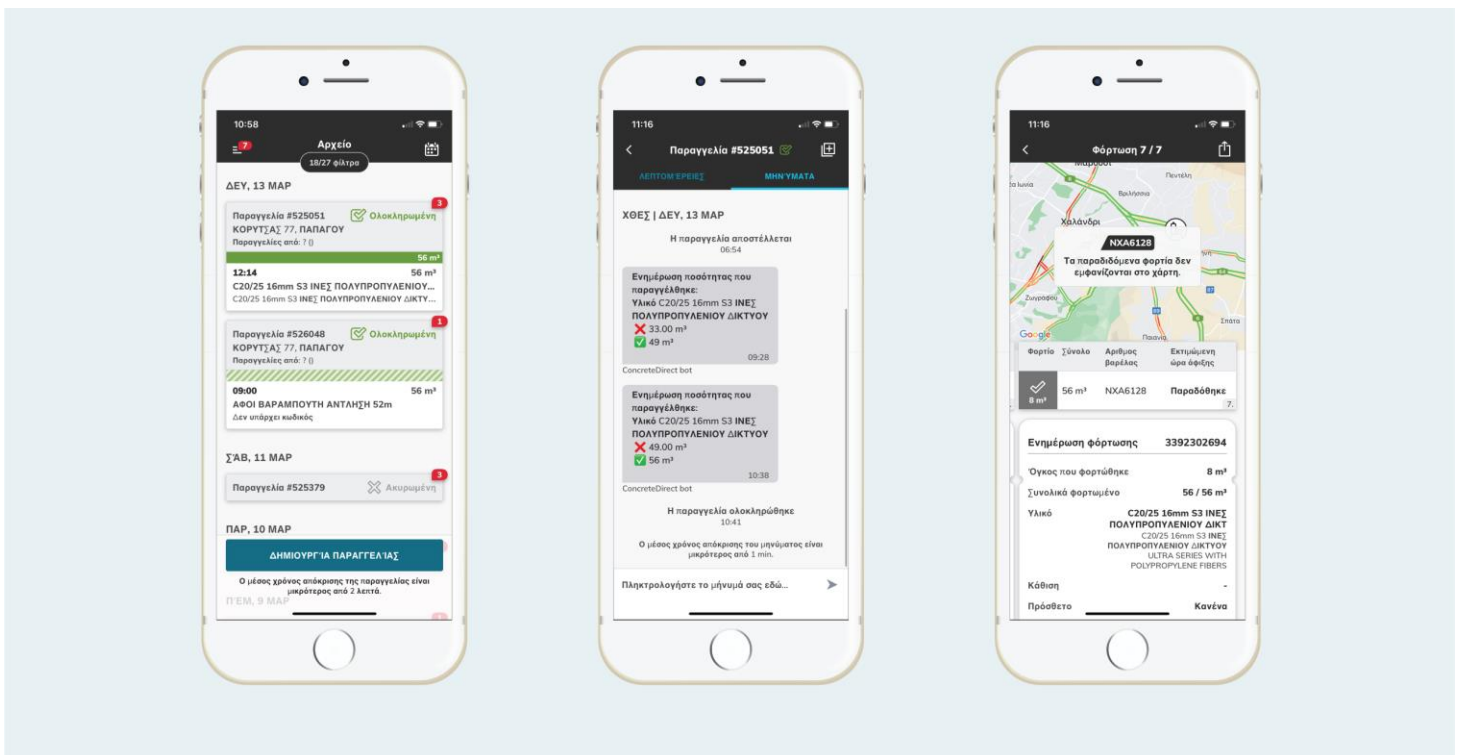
10:58

Αρχείο

7

18/27 φίλτρα

ΔΕΥ, 13 ΜΑΡ

Παραγγελία #525051 Ολοκληρωμένη 3
ΚΟΡΥΤΣΑΣ 77, ΠΑΠΑΓΟΥ
Παραγγελίες από: ? ()

56 m³

12:14 56 m³
C20/25 16mm S3 ΙΝΕΣ ΠΟΛΥΠΡΟΠΥΛΕΝΙΟΥ...
C20/25 16mm S3 ΙΝΕΣ ΠΟΛΥΠΡΟΠΥΛΕΝΙΟΥ ΔΙΚΤΥ...

Παραγγελία #526048 Ολοκληρωμένη 1
ΚΟΡΥΤΣΑΣ 77, ΠΑΠΑΓΟΥ
Παραγγελίες από: ? ()

09:00 56 m³
ΑΦΟΙ ΒΑΡΑΜΠΟΥΤΗ ΑΝΤΛΗΣΗ 52m
Δεν υπάρχει κωδικός

ΣΑΒ, 11 ΜΑΡ

Παραγγελία #525379 Ακυρωμένη 3

ΠΑΡ, 10 ΜΑΡ

ΔΗΜΙΟΥΡΓΙΑ ΠΑΡΑΓΓΕΛΙΑΣ

Ο μέσος χρόνος απόκρισης της παραγγελίας είναι μικρότερος από 2 λεπτά.

ΠΕΜ, 9 ΜΑΡ

11:16

Παραγγελία #525051

ΛΕΠΤΟΜΕΡΕΙΕΣ ΜΗΝΥΜΑΤΑ

ΧΘΕΣ | ΔΕΥ, 13 ΜΑΡ

Η παραγγελία αποστέλλεται
06:54

Ενημέρωση ποσότητας που παραγγέλθηκε:
Υλικό C20/25 16mm S3 ΙΝΕΣ ΠΟΛΥΠΡΟΠΥΛΕΝΙΟΥ ΔΙΚΤΥΟΥ
33.00 m³
49 m³
09:28

ConcreteDirect bot

Ενημέρωση ποσότητας που παραγγέλθηκε:
Υλικό C20/25 16mm S3 ΙΝΕΣ ΠΟΛΥΠΡΟΠΥΛΕΝΙΟΥ ΔΙΚΤΥΟΥ
49.00 m³
56 m³
10:38

ConcreteDirect bot

Η παραγγελία ολοκληρώθηκε
10:41

Ο μέσος χρόνος απόκρισης του μηνύματος είναι μικρότερος από 1 min.

Πληκτρολογήστε το μήνυμά σας εδώ...

11:16

Φόρτωση 7 / 7

Μαρούσι
Πεντέλη
Βριλήσσια
Χαλάνδρι
Ζωγράφου
Παιανία
Σπάτα
Google

NXA6128
Τα παραδιδόμενα φορτία δεν εμφανίζονται στο χάρτη.

| Φορτίο | Σύνολο | Αριθμός βαρέλας | Εκτιμώμενη ώρα άφιξης |
|---|---|---|---|
| 8 m³ | 56 m³ | NXA6128 | Παραδόθηκε |

7.

Ενημέρωση φόρτωσης 3392302694

Όγκος που φορτώθηκε 8 m³
Συνολικά φορτωμένο 56 / 56 m³
Υλικό C20/25 16mm S3 ΙΝΕΣ ΠΟΛΥΠΡΟΠΥΛΕΝΙΟΥ ΔΙΚΤ
C20/25 16mm S3 ΙΝΕΣ ΠΟΛΥΠΡΟΠΥΛΕΝΙΟΥ ΔΙΚΤΥΟΥ
ULTRA SERIES WITH POLYPROPYLENE FIBERS
Κάθιση -
Πρόσθετο Κανένα